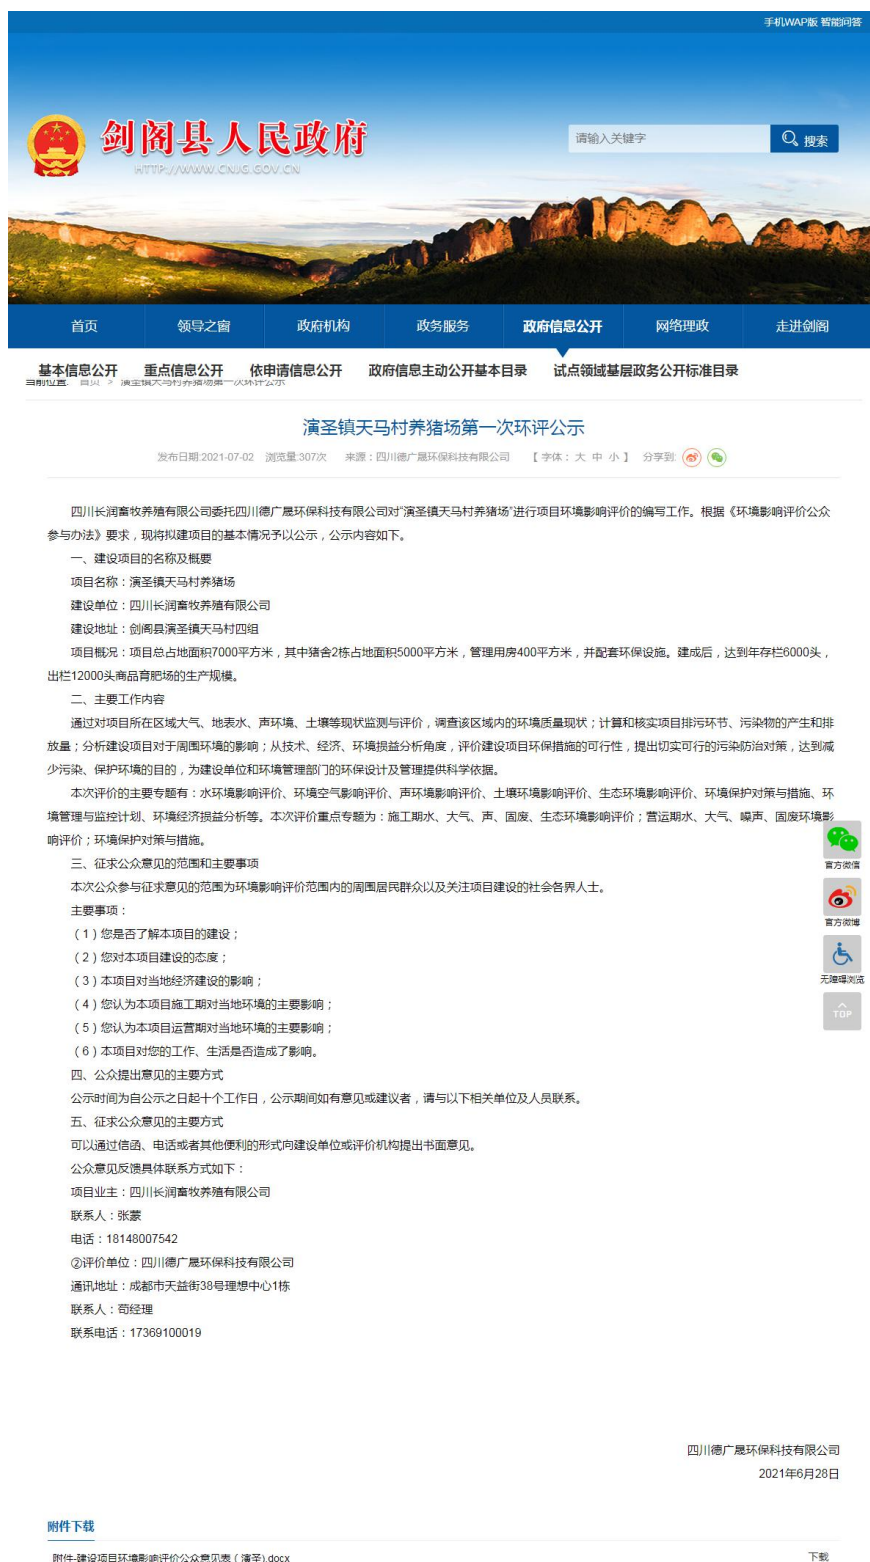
手机WAP版 智能问答

剑阁县人民政府
HTTP://WWW.CNJG.GOV.CN

请输入关键字 搜索

首页 领导之窗 政府机构 政务服务 政府信息公开 网络理政 走进剑阁

基本信息公开 重点信息公开 依申请信息公开 政府信息主动公开基本目录 试点领域基层政务公开标准目录

当前位置：首页 > 演圣镇天马村养猪场第一次环评公示

演圣镇天马村养猪场第一次环评公示

发布日期:2021-07-02 浏览量:307次 来源：四川德广晟环保科技有限公司 【字体：大 中 小】 分享到:

四川长润畜牧养殖有限公司委托四川德广晟环保科技有限公司对"演圣镇天马村养猪场"进行项目环境影响评价的编写工作。根据《环境影响评价公众参与办法》要求，现将拟建项目的基本情况予以公示，公示内容如下。

一、建设项目的名称及概要

项目名称：演圣镇天马村养猪场

建设单位：四川长润畜牧养殖有限公司

建设地址：剑阁县演圣镇天马村四组

项目概况：项目总占地面积7000平方米，其中猪舍2栋占地面积5000平方米，管理用房400平方米，并配套环保设施。建成后，达到年存栏6000头，出栏12000头商品育肥场的生产规模。

二、主要工作内容

通过对项目所在区域大气、地表水、声环境、土壤等现状监测与评价，调查该区域内的环境质量现状；计算和核实项目排污环节、污染物的产生和排放量；分析建设项目对于周围环境的影响；从技术、经济、环境损益分析角度，评价建设项目环保措施的可行性，提出切实可行的污染防治对策，达到减少污染、保护环境的目的，为建设单位和环境管理部门的环保设计及管理提供科学依据。

本次评价的主要专题有：水环境影响评价、环境空气影响评价、声环境影响评价、土壤环境影响评价、生态环境影响评价、环境保护对策与措施、环境管理与监控计划、环境经济损益分析等。本次评价重点专题为：施工期水、大气、声、固废、生态环境影响评价；营运期水、大气、噪声、固废环境影响评价；环境保护对策与措施。

三、征求公众意见的范围和主要事项

本次公众参与征求意见的范围为环境影响评价范围内的周围居民群众以及关注项目建设的社会各界人士。

主要事项：

（1）您是否了解本项目的建设；

（2）您对本项目建设的态度；

（3）本项目对当地经济建设的影响；

（4）您认为本项目施工期对当地环境的主要影响；

（5）您认为本项目运营期对当地环境的主要影响；

（6）本项目对您的工作、生活是否造成了影响。

四、公众提出意见的主要方式

公示时间为自公示之日起十个工作日，公示期间如有意见或建议者，请与以下相关单位及人员联系。

五、征求公众意见的主要方式

可以通过信函、电话或者其他便利的形式向建设单位或评价机构提出书面意见。

公众意见反馈具体联系方式如下：

项目业主：四川长润畜牧养殖有限公司

联系人：张蒙

电话：18148007542

②评价单位：四川德广晟环保科技有限公司

通讯地址：成都市天益街38号理想中心1栋

联系人：苟经理

联系电话：17369100019

四川德广晟环保科技有限公司
2021年6月28日

官方微信
官方微博
无障碍浏览
TOP

附件下载

附件-建设项目环境影响评价公众意见表（演圣）.docx 下载